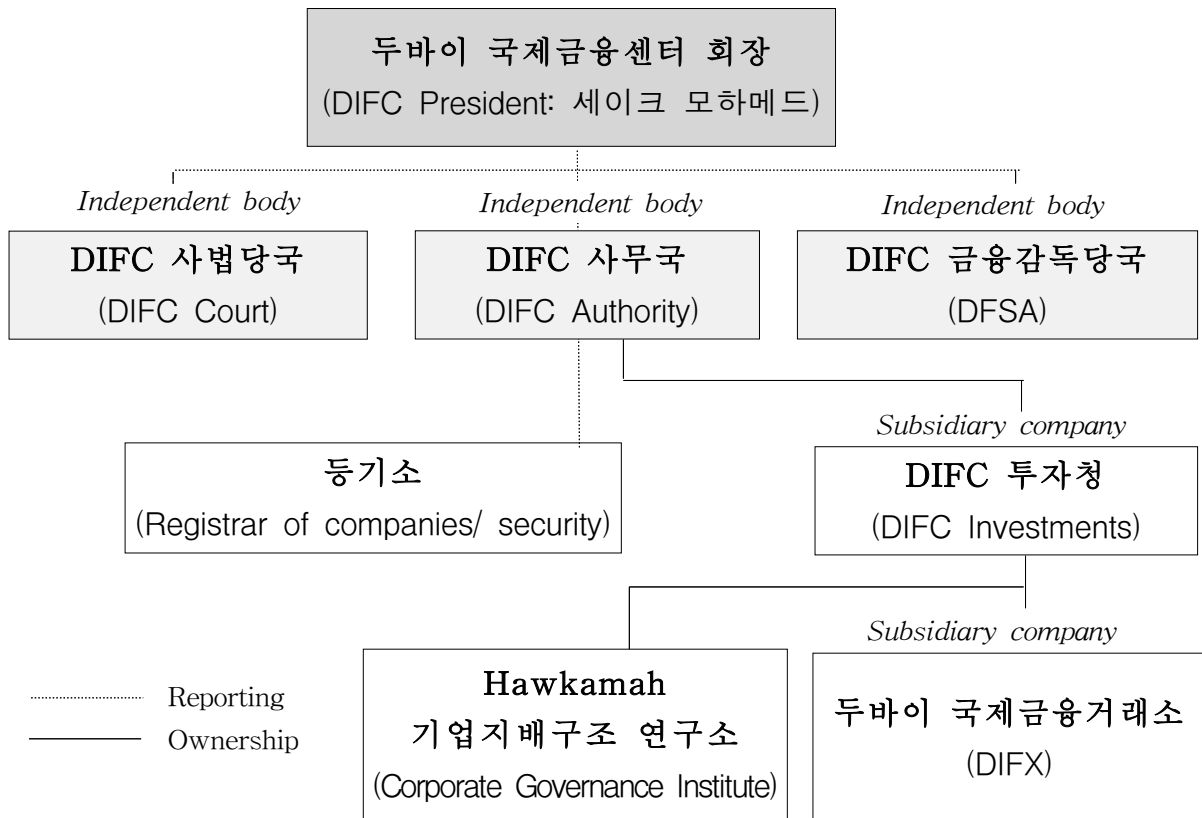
두바이 국제금융센터 회장
(DIFC President: 세이크 모하메드)

Independent body

DIFC 사법당국
(DIFC Court)

Independent body

DIFC 사무국
(DIFC Authority)

Independent body

DIFC 금융감독당국
(DFSA)

Subsidiary company

등기소
(Registrar of companies/ security)

DIFC 투자청
(DIFC Investments)

Subsidiary company

Reporting
Ownership

Hawkamah
기업지배구조 연구소
(Corporate Governance Institute)

두바이 국제금융거래소
(DIFX)